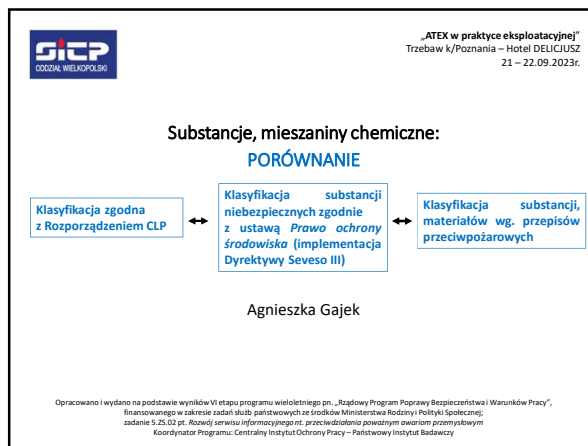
SITP
ODDZIAŁ WIELKOPOLSKI

„ATEX w praktyce eksploatacyjnej"
Trzebaw k/Poznania – Hotel DELICJUSZ
21 – 22.09.2023r.

Substancje, mieszaniny chemiczne:
PORÓWNANIE

Klasyfikacja zgodna z Rozporządzeniem CLP

Klasyfikacja substancji niebezpiecznych zgodnie z ustawą Prawo ochrony środowiska (implementacja Dyrektywy Seveso III)

Klasyfikacja substancji, materiałów wg. przepisów przeciwpożarowych

Agnieszka Gajek

Opracowano i wydano na podstawie wyników VI etapu programu wieloletniego pn. „Rządowy Program Poprawy Bezpieczeństwa i Warunków Pracy", finansowanego w zakresie zadań służb państwowych ze środków Ministerstwa Rodziny i Polityki Społecznej; zadanie 5.ZS.02 pt. Rozwój serwisu informacyjnego nt. przeciwdziałania poważnym awariom przemysłowym
Koordynator Programu: Centralny Instytut Ochrony Pracy – Państwowy Instytut Badawczy